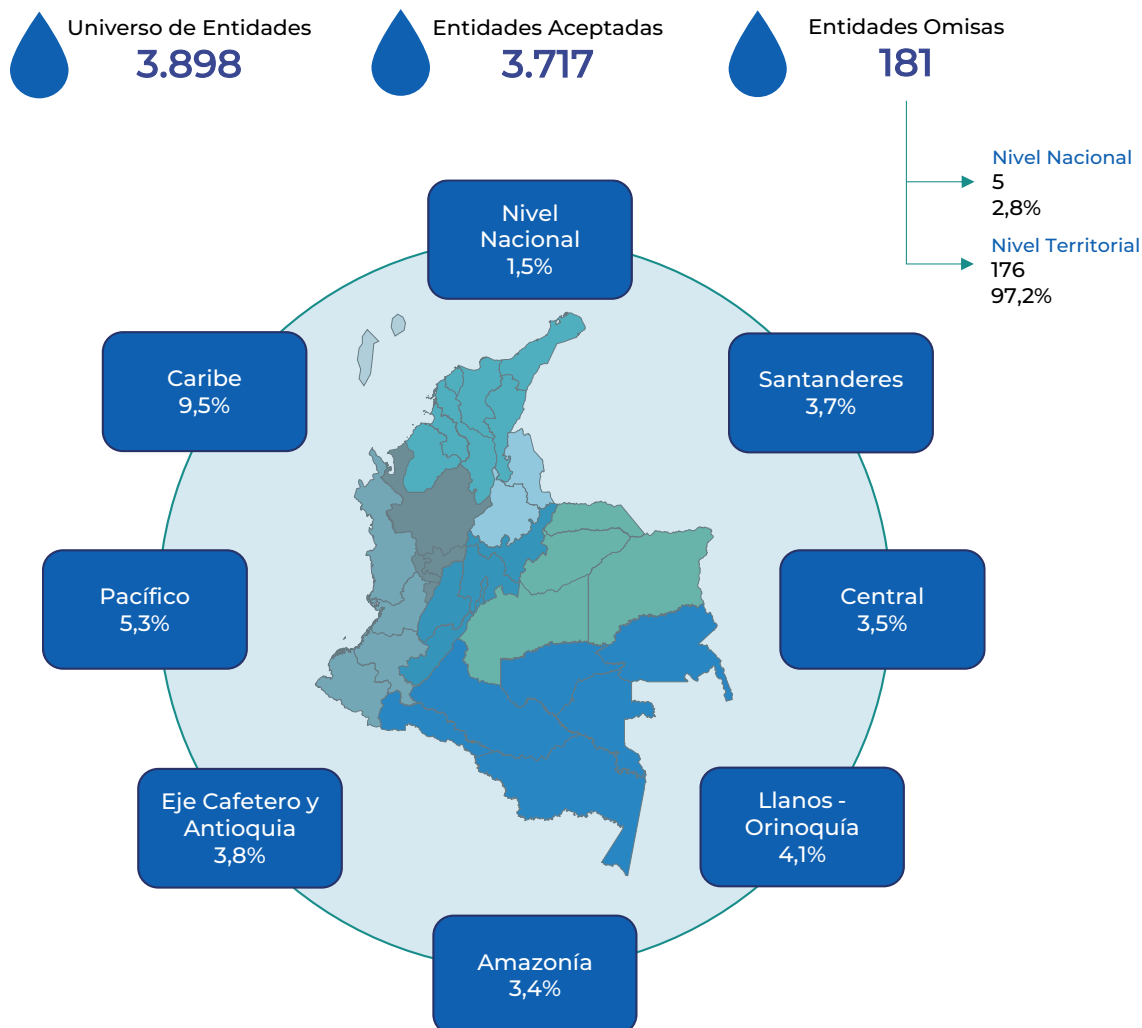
Universo de Entidades
3.898

Entidades Aceptadas
3.717

Entidades Omisas
181

Nivel Nacional
5
2,8%

Nivel Territorial
176
97,2%

Nivel Nacional
1,5%

Caribe
9,5%

Santanderes
3,7%

Pacífico
5,3%

Central
3,5%

Eje Cafetero y Antioquia
3,8%

Llanos - Orinoquía
4,1%

Amazonía
3,4%